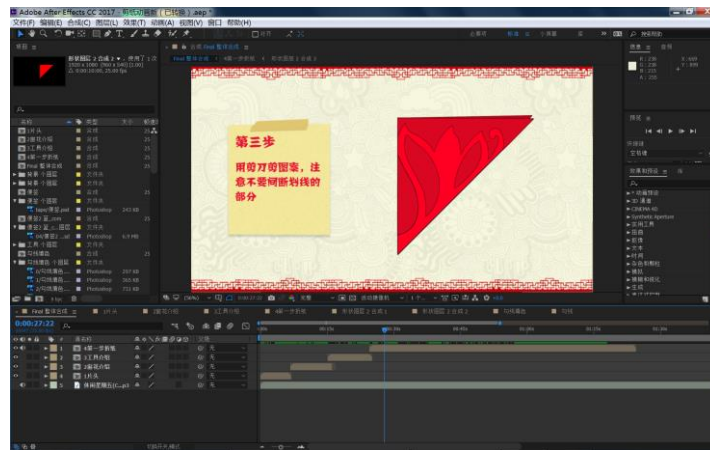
Adobe After Effects CC 2017 - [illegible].aep *

文件(F) 编辑(E) 合成(C) 图层(L) 效果(T) 动画(A) 视图(V) 窗口 帮助(H)

第三步

用剪刀剪图案，注意不要剪断划线的部分

0:00:27:22

1 4第一步剪纸
2 1工具介绍
3 2剪纸介绍
4 1片头
5 休闲音乐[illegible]